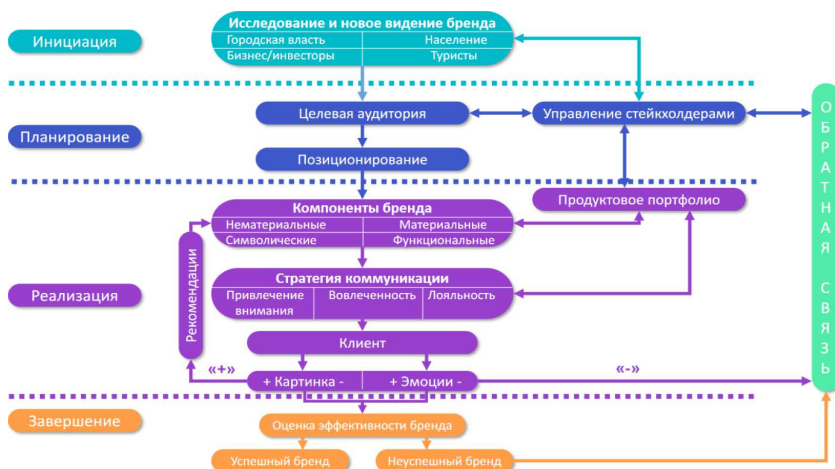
Инициация

Исследование и новое видение бренда
Городская власть | Население
Бизнес/инвесторы | Туристы

Планирование

Целевая аудитория

Управление стейкхолдерами

Позиционирование

ОБРАТНАЯ СВЯЗЬ

Продуктовое портфолио

Компоненты бренда
Нематериальные | Материальные
Символические | Функциональные

Реализация

Рекомендации

Стратегия коммуникации
Привлечение внимания | Вовлеченность | Лояльность

Клиент

«+»

+ Картинка -

+ Эмоции -

«-»

Завершение

Оценка эффективности бренда

Успешный бренд

Неуспешный бренд